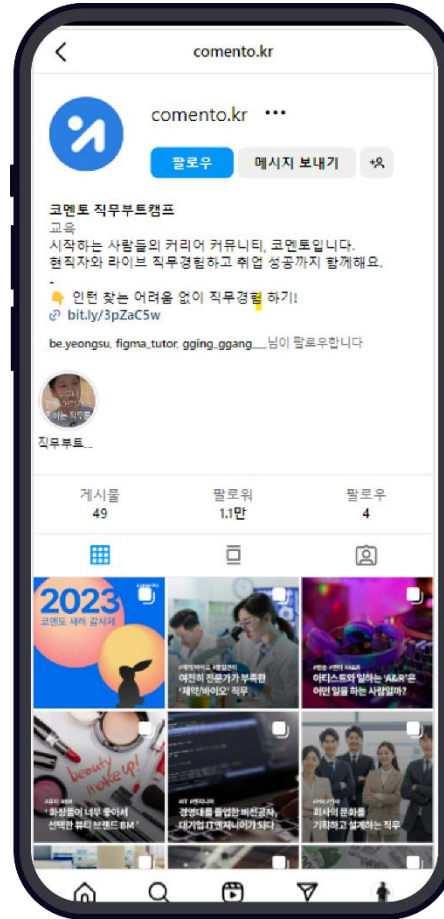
comento.kr

comento.kr ···

팔로우
메시지 보내기

코멘토 직무부트캠프
교육
시작하는 사람들의 커리어 커뮤니티, 코멘토입니다.
현직자와 라이브 직무경험하고 취업 성공까지 함께해요.
-
👇 인턴 찾는 어려움 없이 직무경험 하기!
bit.ly/3pZaC5w

be.yeongsu, figma_tutor, gging_ggang___님이 팔로우합니다

직무부트...

게시물
49
팔로워
1.1만
팔로우
4

2023
코멘토 새해 감사제

여전히 진문가가 부족한 '제약/바이오' 직무

아티스트와 함께 하는 'A&R'은 어떤 일을 하는 사람일까?

beauty make up!
화장품이 너무 좋아서 선택한 뷰티 브랜드 BM

경영대를 졸업한 비전공자, 대기업 IT엔지니어가 되다

회사의 문화를 기획하고 설계하는 직무